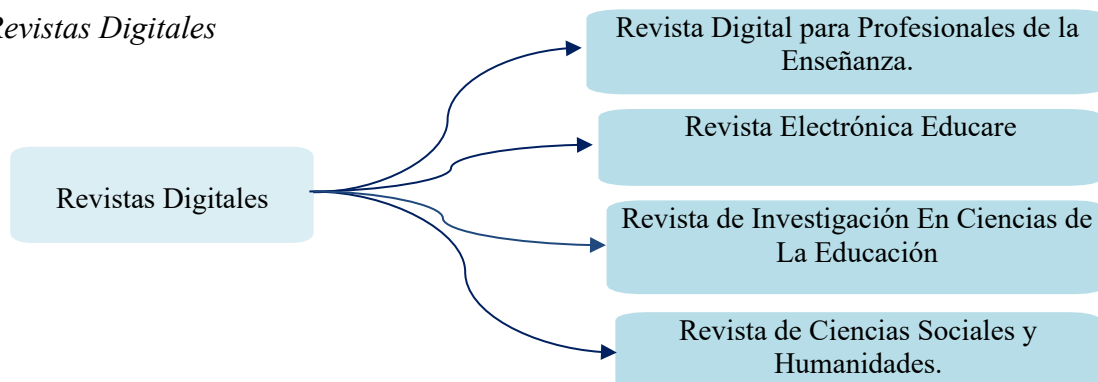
Revistas Digitales

Revistas Digitales

Revista Digital para Profesionales de la Enseñanza.

Revista Electrónica Educare

Revista de Investigación En Ciencias de La Educación

Revista de Ciencias Sociales y Humanidades.